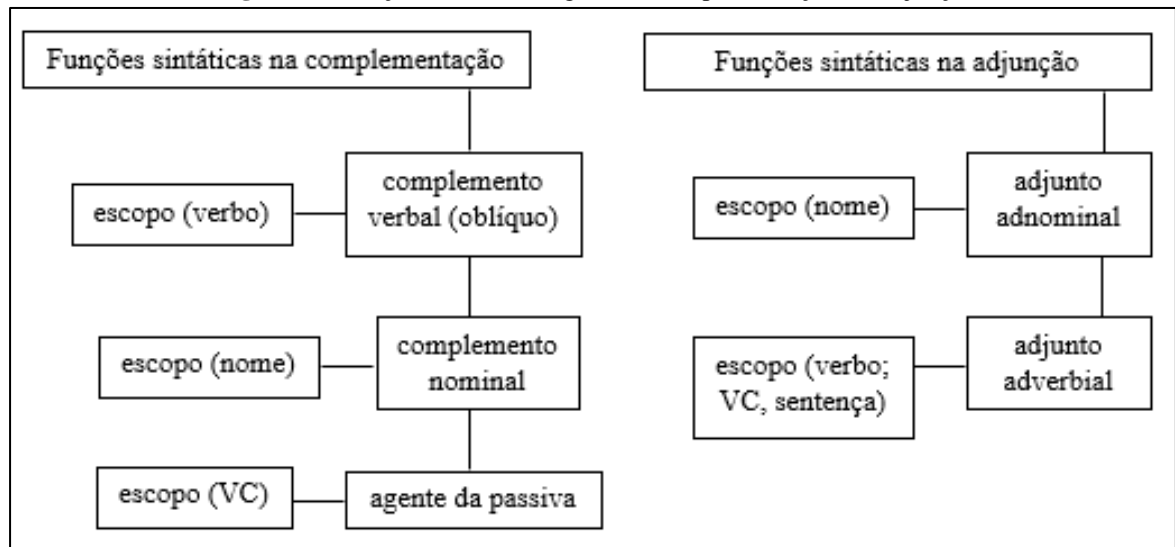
Funções sintáticas na complementação

escopo (verbo)

complemento verbal (oblíquo)

escopo (nome)

complemento nominal

escopo (VC)

agente da passiva

Funções sintáticas na adjunção

escopo (nome)

adjunto adnominal

escopo (verbo; VC, sentença)

adjunto adverbial